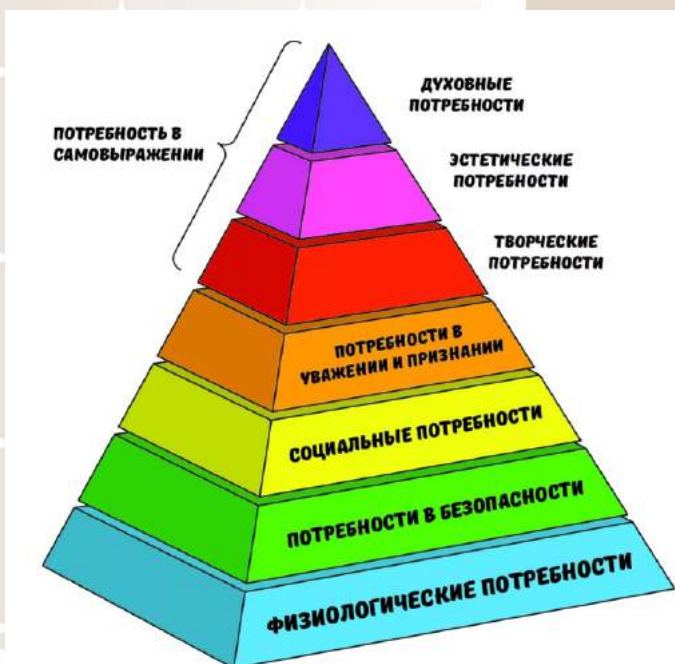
ПОТРЕБНОСТЬ В САМОВЫРАЖЕНИИ

ДУХОВНЫЕ ПОТРЕБНОСТИ

ЭСТЕТИЧЕСКИЕ ПОТРЕБНОСТИ

ТВОРЧЕСКИЕ ПОТРЕБНОСТИ

ПОТРЕБНОСТИ В УВАЖЕНИИ И ПРИЗНАНИИ

СОЦИАЛЬНЫЕ ПОТРЕБНОСТИ

ПОТРЕБНОСТИ В БЕЗОПАСНОСТИ

ФИЗИОЛОГИЧЕСКИЕ ПОТРЕБНОСТИ